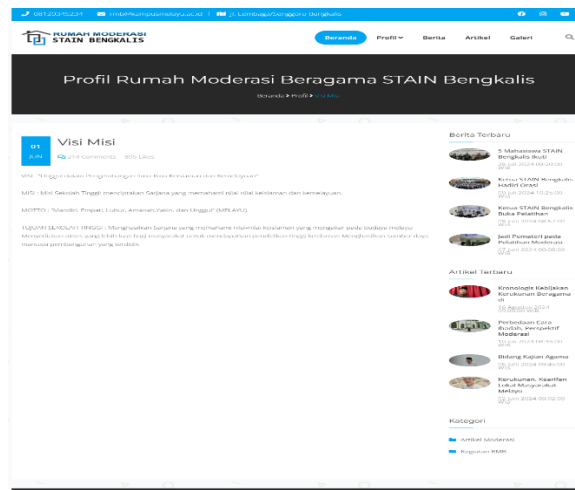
081203452341 | rmb@kampusmelayu.ac.id | Jl. Lembaga/Senggoro Bengkalis

RUMAH MODERASI STAIN BENGKALIS

Beranda | Profil | Berita | Artikel | Galeri

Profil Rumah Moderasi Beragama STAIN Bengkalis

Beranda > Profil > Visi Misi

01 JUN

Visi Misi

214 comments 805 Likes

VISI : "Unggul dalam Pengembangan dan Ilmu Keislaman dan Kemelayuan"

MISI : Misi Sekolah Tinggi menciptakan Sarjana yang memahami nilai nilai keislaman dan kemelayuan.

MOTTO : "Mandiri, Tinggi, Tulus, Amanah, Ihlas, dan Unggul" (MTLAMU)

TUJUAN SEKOLAH TINGGI : Menghasilkan Sarjana yang memahami Islam dan keislaman yang mengakar pada budaya melayu. Menghasilkan alumni yang lebih luas bagi masyarakat untuk mendapatkan pendidikan tinggi keislaman. Menghasilkan tamatan yang mampu pembangunan yang kondisif.

Berita Terbaru

5 Mahasiswa STAIN Bengkalis Ikuti
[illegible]

Ketua STAIN Bengkalis Hadiri Orasi
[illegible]

Ketua STAIN Bengkalis Buka Pelatihan
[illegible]

Jadi Pemateri pada Pelatihan Moderasi
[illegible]

Artikel Terbaru

Kronologis Kebijakan Kerukunan Beragama di
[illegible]

Perbedaan Cara Ibadah, Perspektif Moderasi
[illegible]

Bidang Kajian Agama
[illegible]

Kerukunan, Kearifan Lokal Masyarakat Melayu
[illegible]

Kategori

Artikel Moderasi

Kegiatan RMB